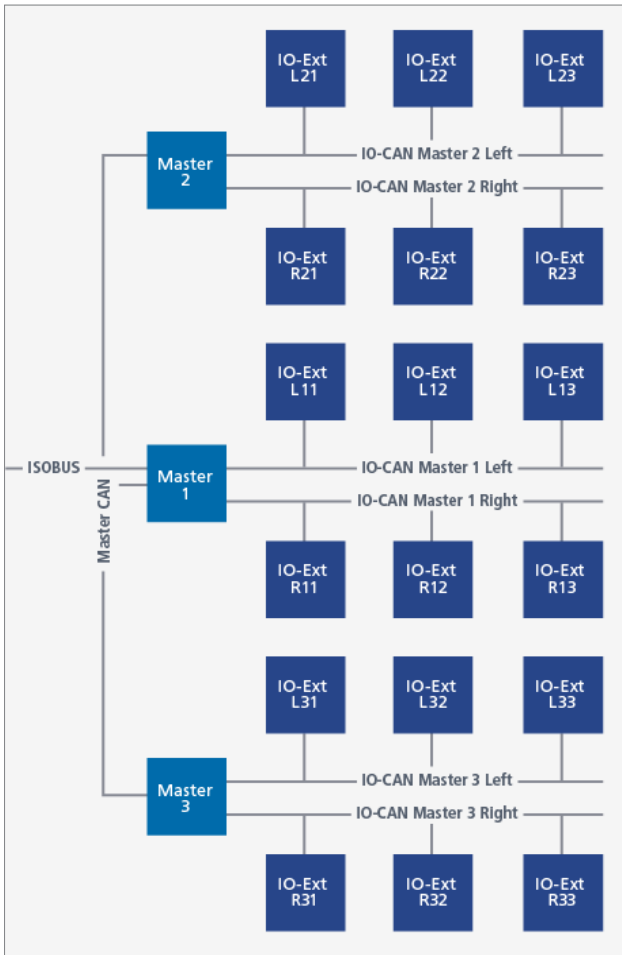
IO-Ext L21
IO-Ext L22
IO-Ext L23
Master 2
IO-CAN Master 2 Left
IO-CAN Master 2 Right
IO-Ext R21
IO-Ext R22
IO-Ext R23
IO-Ext L11
IO-Ext L12
IO-Ext L13
ISOBUS
Master CAN
Master 1
IO-CAN Master 1 Left
IO-CAN Master 1 Right
IO-Ext R11
IO-Ext R12
IO-Ext R13
IO-Ext L31
IO-Ext L32
IO-Ext L33
Master 3
IO-CAN Master 3 Left
IO-CAN Master 3 Right
IO-Ext R31
IO-Ext R32
IO-Ext R33